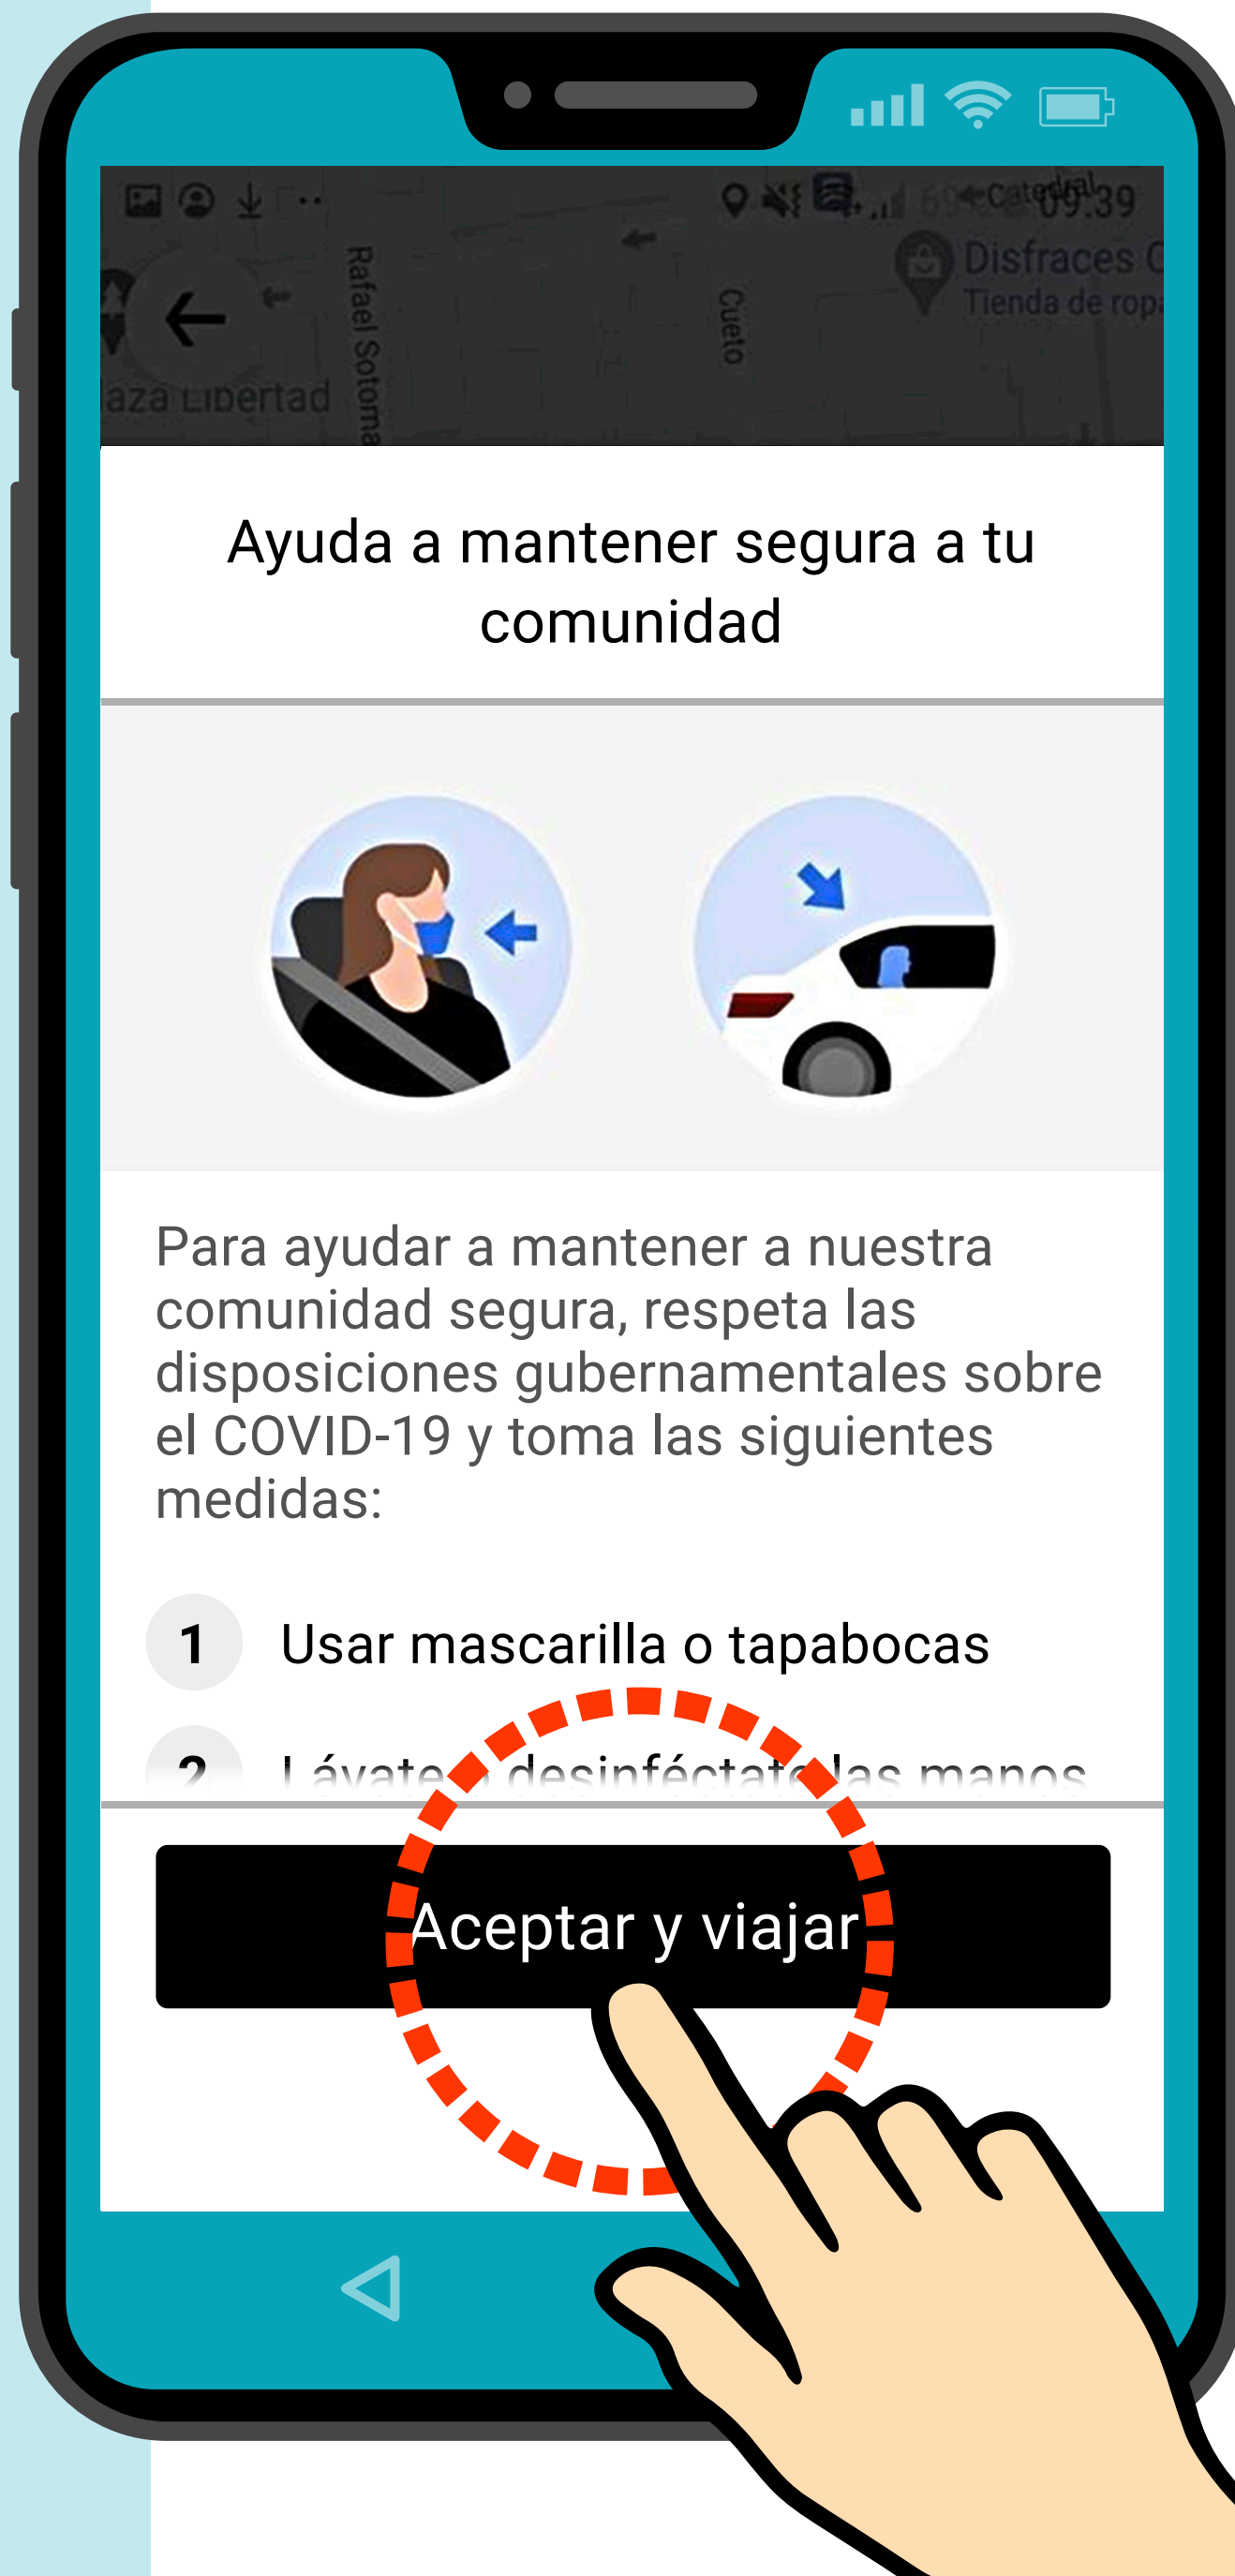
69% Catedral 09:39

Disfraces C
Tienda de ropa

Rafael Sotoma

Cueto

aza Libertad

Ayuda a mantener segura a tu comunidad

Para ayudar a mantener a nuestra comunidad segura, respeta las disposiciones gubernamentales sobre el COVID-19 y toma las siguientes medidas:

1 Usar mascarilla o tapabocas

2 Lávate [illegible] desinféctate las manos

Aceptar y viajar